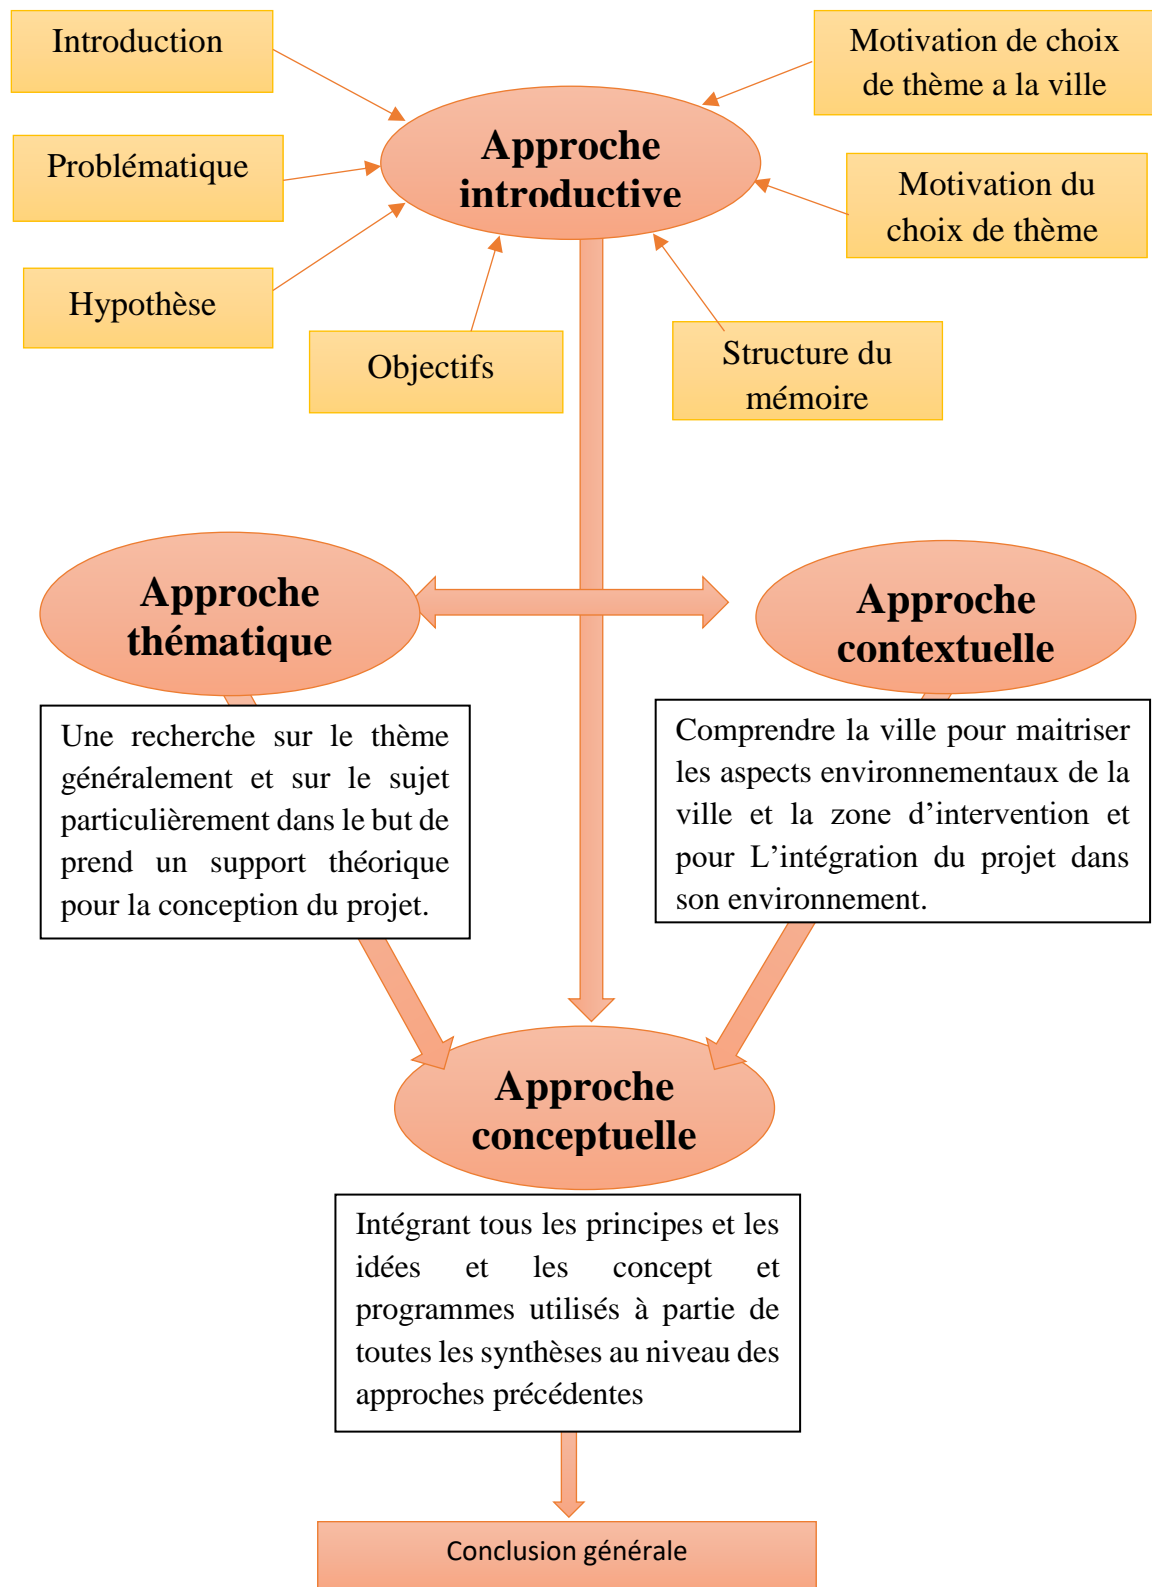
Introduction

Motivation de choix de thème a la ville

Problématique

Approche introductive

Motivation du choix de thème

Hypothèse

Objectifs

Structure du mémoire

Approche thématique

Approche contextuelle

Une recherche sur le thème généralement et sur le sujet particulièrement dans le but de prend un support théorique pour la conception du projet.

Comprendre la ville pour maitriser les aspects environnementaux de la ville et la zone d’intervention et pour L’intégration du projet dans son environnement.

Approche conceptuelle

Intégrant tous les principes et les idées et les concept et programmes utilisés à partie de toutes les synthèses au niveau des approches précédentes

Conclusion générale